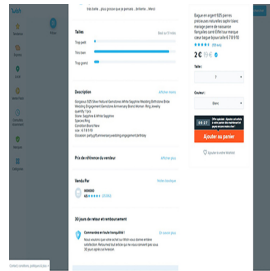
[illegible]

Taille

Trop petit

Très bien

Trop grand

Description

Bague en argent 925 pour femmes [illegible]

2€

Taille :

Couleur :

Ajouter au panier

Prix de référence du vendeur

Vendu Par

30 jours de retour et remboursement